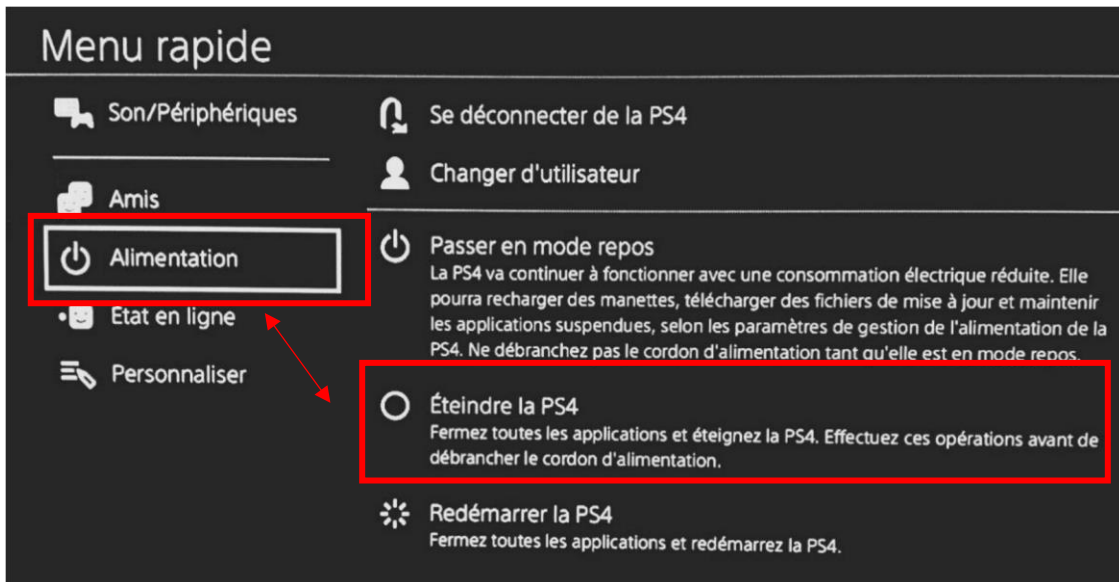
Menu rapide

Son/Périphériques

Amis

Alimentation

État en ligne

Personnaliser

Se déconnecter de la PS4

Changer d'utilisateur

Passer en mode repos
La PS4 va continuer à fonctionner avec une consommation électrique réduite. Elle pourra recharger des manettes, télécharger des fichiers de mise à jour et maintenir les applications suspendues, selon les paramètres de gestion de l'alimentation de la PS4. Ne débranchez pas le cordon d'alimentation tant qu'elle est en mode repos.

Éteindre la PS4
Fermez toutes les applications et éteignez la PS4. Effectuez ces opérations avant de débrancher le cordon d'alimentation.

Redémarrer la PS4
Fermez toutes les applications et redémarrez la PS4.